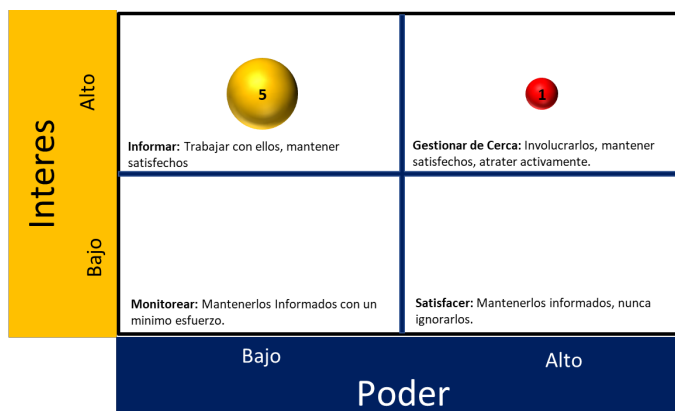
Interes

Alto

5

Informar: Trabajar con ellos, mantener satisfechos

1

Gestionar de Cerca: Involucrarlos, mantener satisfechos, atrater activamente.

Bajo

Monitorear: Mantenerlos Informados con un minimo esfuerzo.

Satisfacer: Mantenerlos informados, nunca ignorarlos.

Bajo

Alto

Poder